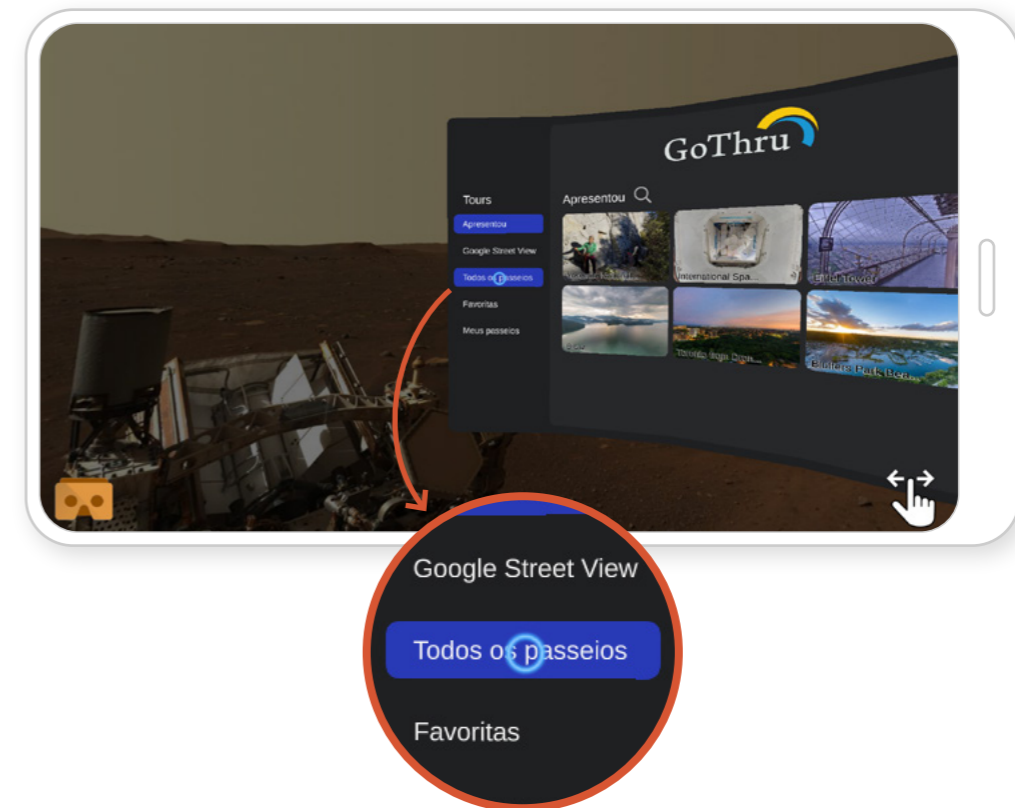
GoThru

Tours

Apresentou

Google Street View

Todos os passeios

Favoritas

Meus passeios

Apresentou

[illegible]

International Spa...

Eiffel Tower

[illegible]

Toronto from Dron...

Elders Park Bea...

Google Street View

Todos os passeios

Favoritas